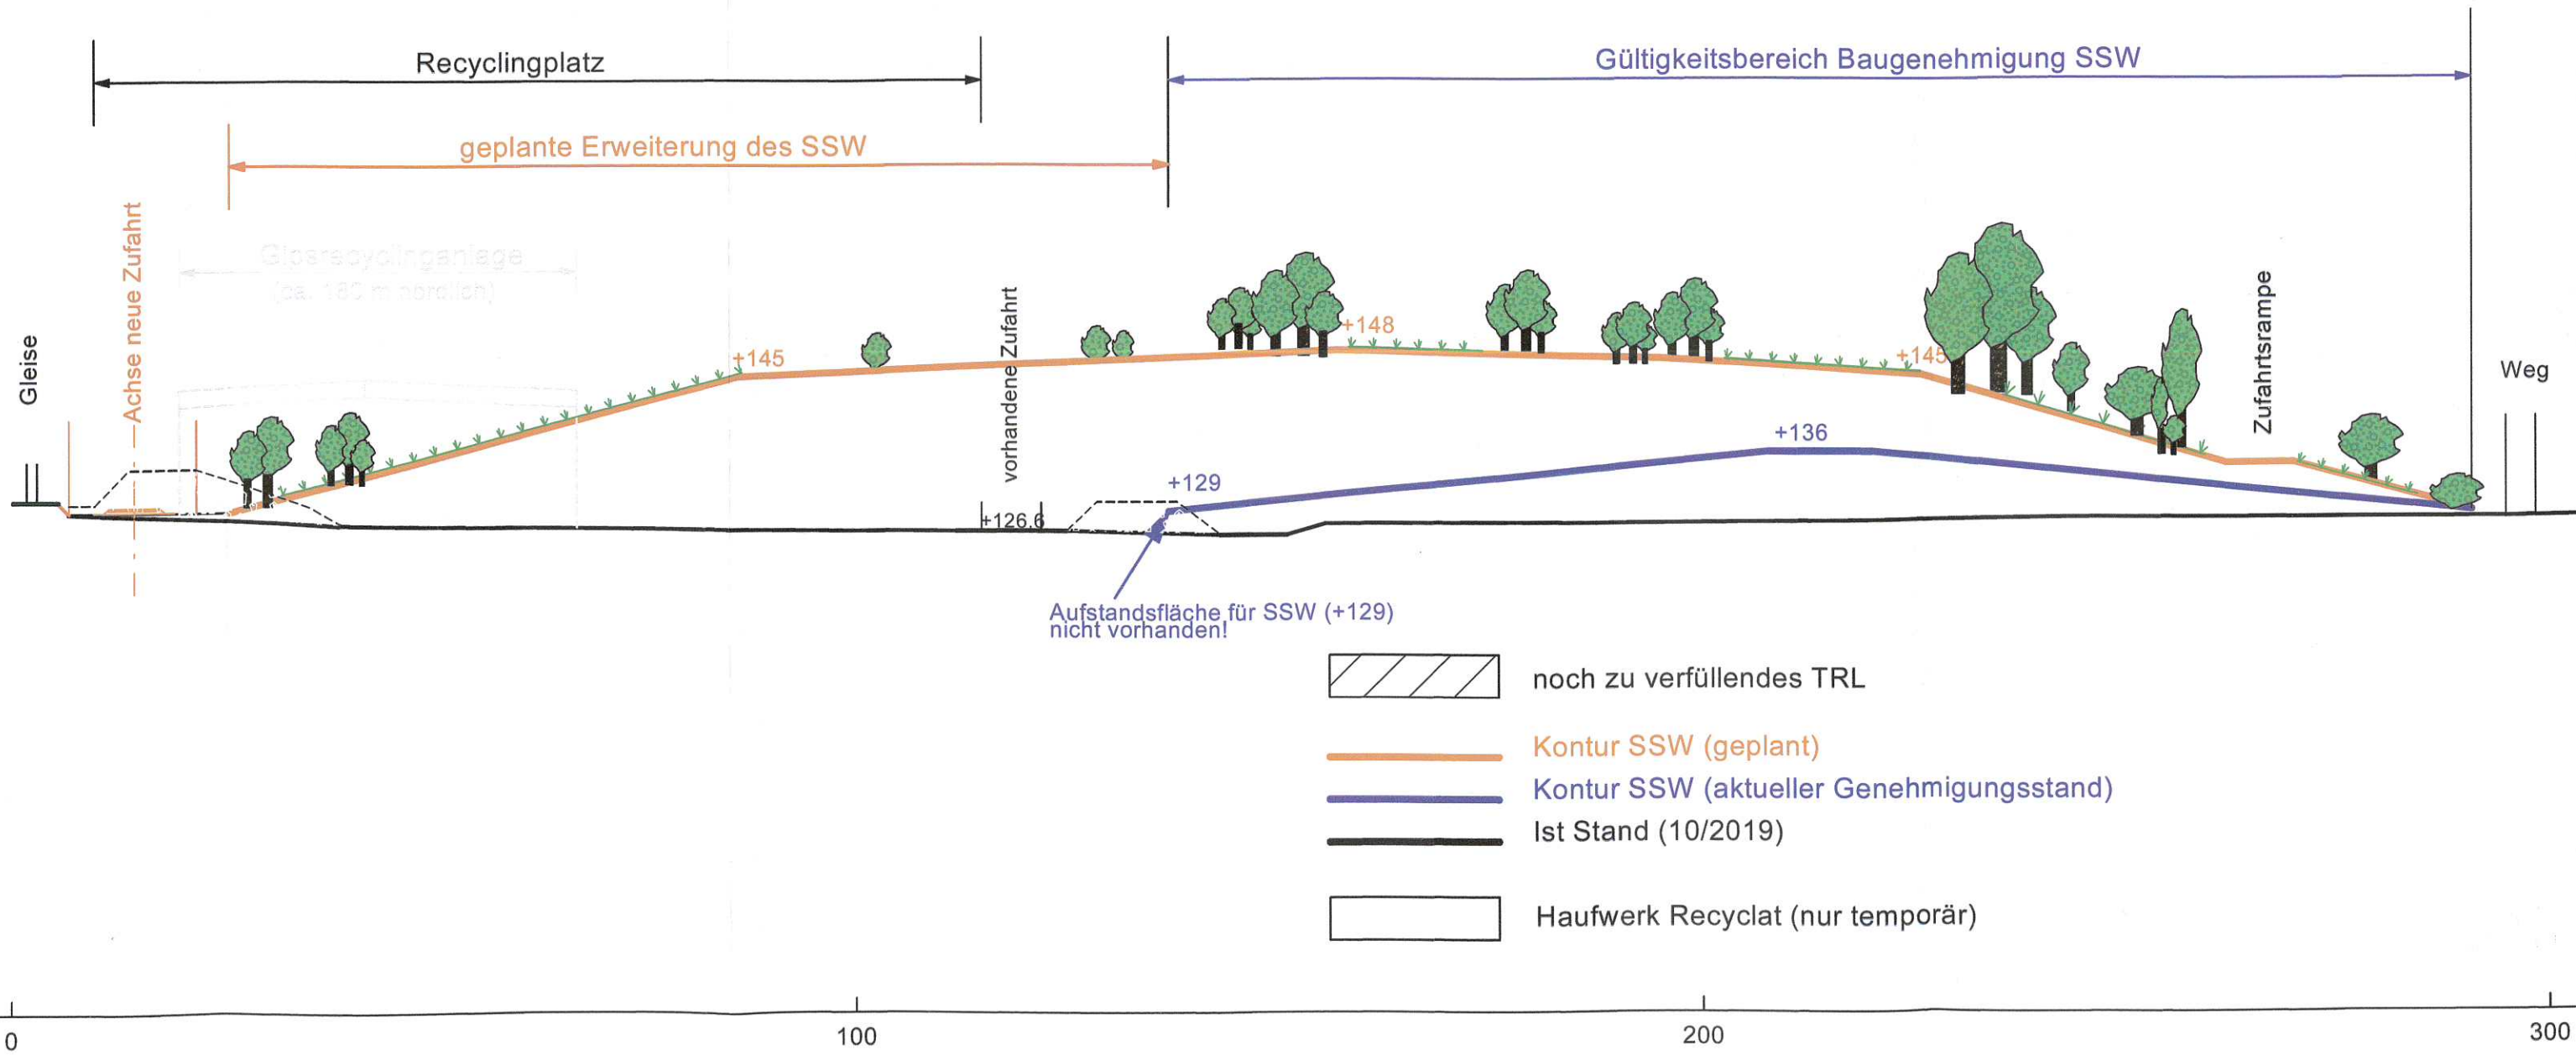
Recyclingplatz

Gültigkeitsbereich Baugenehmigung SSW

geplante Erweiterung des SSW

Gleise

Achse neue Zufahrt

Gipsrecyclinganlage
(ca. 180 m nördlich)

+145

vorhandene Zufahrt

+148

+145

Zufahrtsrampe

Weg

+136

+129

+126.6

Aufstandsfläche für SSW (+129) nicht vorhanden!

noch zu verfüllendes TRL

Kontur SSW (geplant)

Kontur SSW (aktueller Genehmigungsstand)

Ist Stand (10/2019)

Haufwerk Recyclat (nur temporär)

0

100

200

300